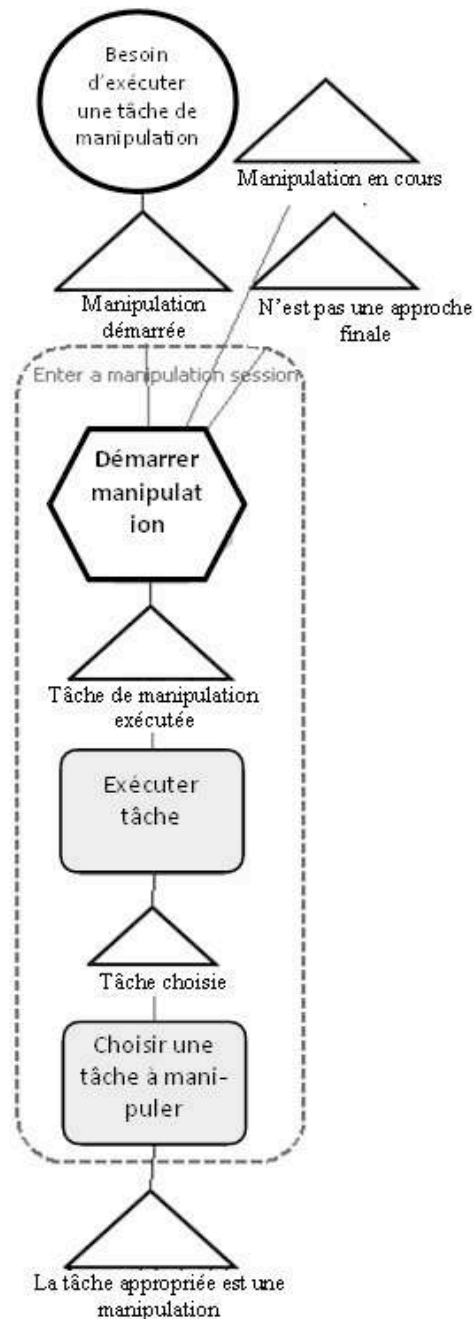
Besoin d'exécuter une tâche de manipulation

Manipulation en cours

Manipulation démarrée

N'est pas une approche finale

Enter a manipulation session

Démarrer manipulat ion

Tâche de manipulation exécutée

Exécuter tâche

Tâche choisie

Choisir une tâche à manipuler

La tâche appropriée est une manipulation